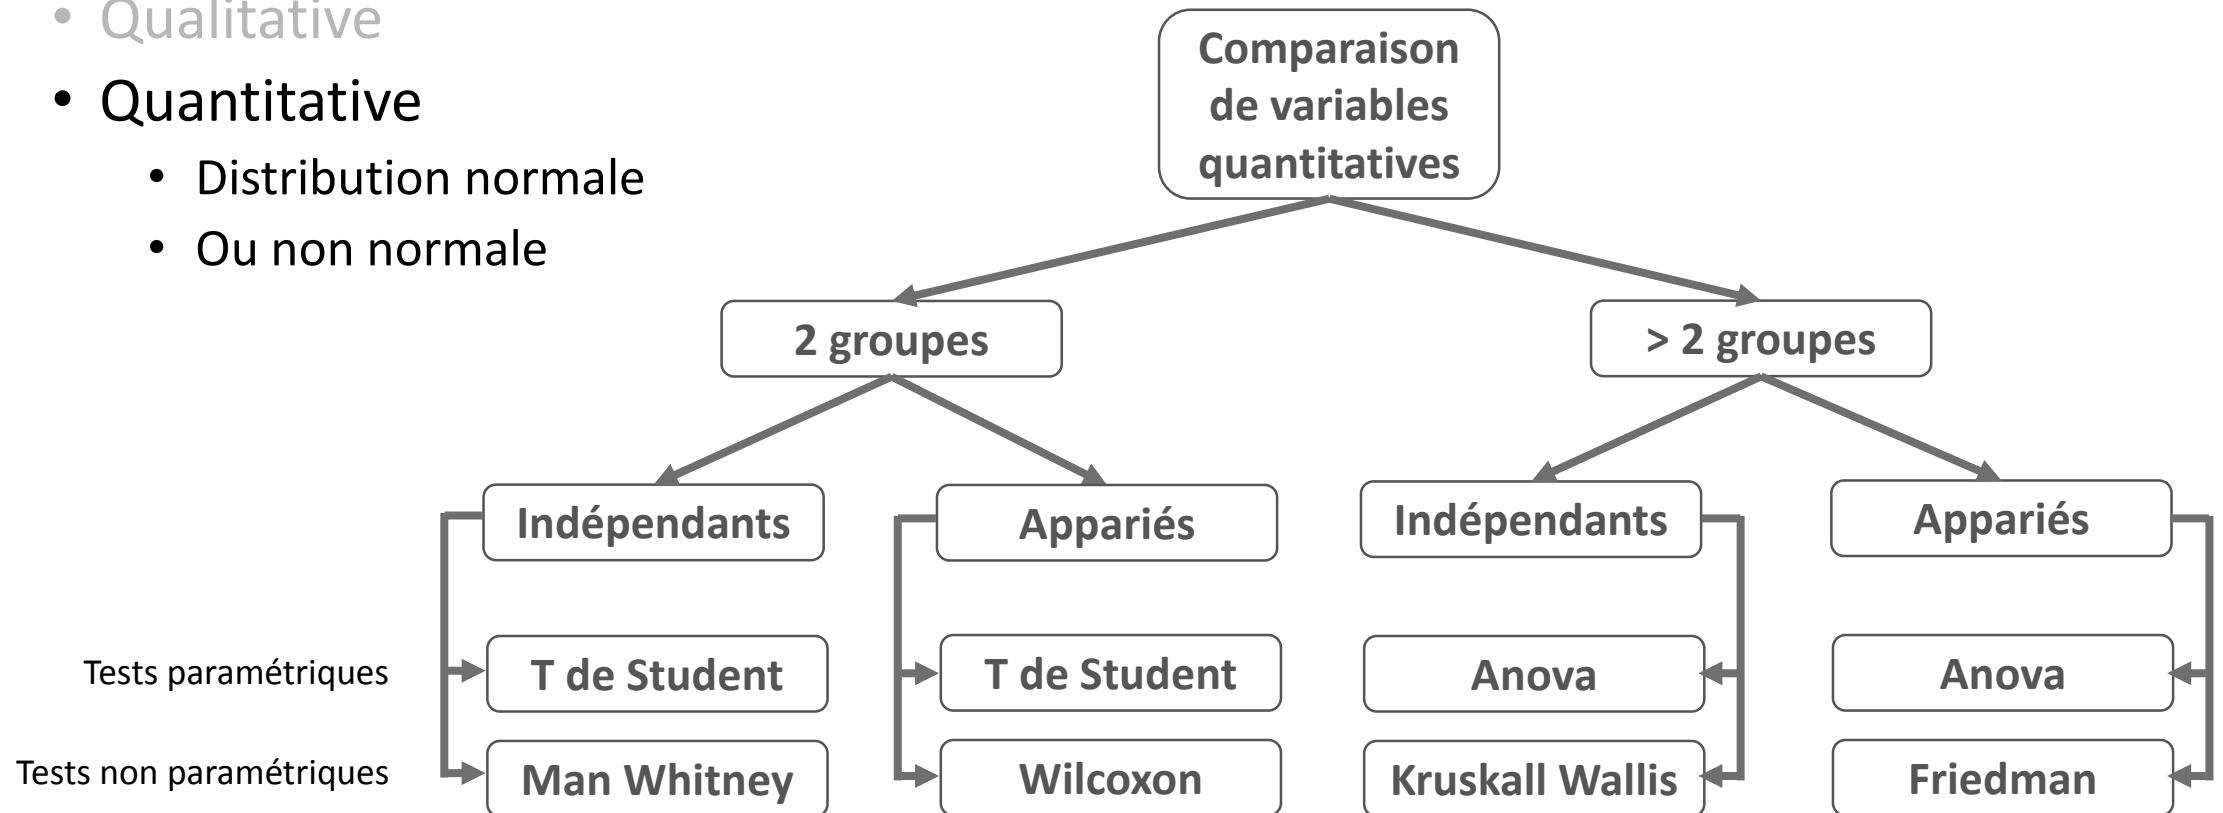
• Qualitative
• Quantitative
• Distribution normale
• Ou non normale

Comparaison de variables quantitatives

2 groupes

> 2 groupes

Indépendants

Appariés

Indépendants

Appariés

Tests paramétriques

T de Student

T de Student

Anova

Anova

Tests non paramétriques

Man Whitney

Wilcoxon

Kruskall Wallis

Friedman